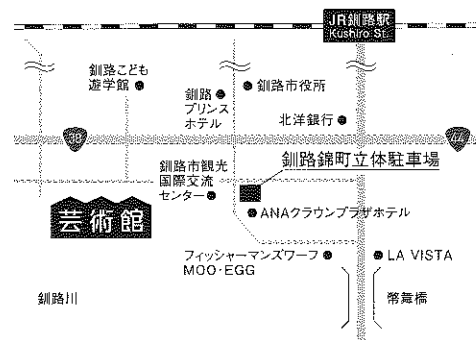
JR釧路駅
Kushiro St.

釧路こども遊学館

釧路プリンスホテル

釧路市役所

北洋銀行

38

44

釧路市観光国際交流センター

釧路錦町立体駐車場

芸術館

ANAクラウンプラザホテル

フィッシャーマンズワーフMOO･EGG

LA VISTA

釧路川

幣舞橋